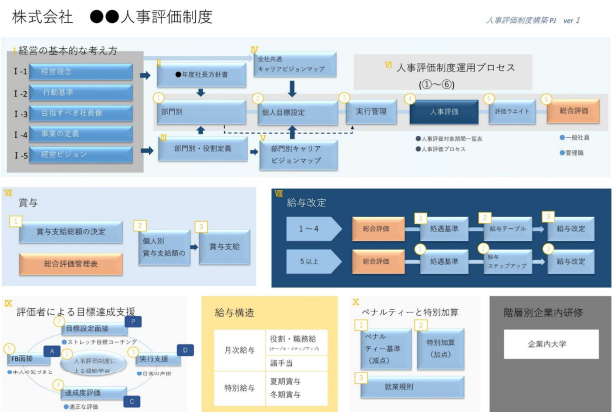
株式会社　●●人事評価制度

人事評価制度構築PJ　ver 1

Ⅰ経営の基本的な考え方

Ⅰ-1 経営理念
Ⅰ-2 行動基準
Ⅰ-3 目指すべき社員像
Ⅰ-4 事業の定義
Ⅰ-5 経営ビジョン

Ⅱ ●年度社長方針書

Ⅳ 全社共通キャリアビジョンマップ

Ⅵ 人事評価制度運用プロセス
（①～⑥）

① 部門別
② 個人目標設定
③ 実行管理
④ 人事評価
⑤ 評価ウエイト
⑥ 総合評価

● 人事評価対象期間一覧表
● 人事評価プロセス

● 一般社員
● 管理職

Ⅲ 部門別・役割定義

Ⅴ 部門別キャリアビジョンマップ

Ⅶ 賞与

① 賞与支給総額の決定
② 個人別賞与支給額の
③ 賞与支給
総合評価管理表

Ⅷ 給与改定

1～4
総合評価
① 処遇基準
② 給与テーブル
③ 給与改定

5以上
総合評価
① 処遇基準
② 給与ステップアップ
③ 給与改定

Ⅸ 評価者による目標達成支援

① 目標設定面接
● ストレッチ目標コーチング
P
A
FB面接
● 本人が気づきを
人事評価制度による組織開発
② 実行支援
● 日常の声掛
D
③ 達成度評価
● 適正な評価
C

給与構造

月次給与
役割・職務給
（テーブル・ステップアップ）
調手当

特別給与
夏期賞与
冬期賞与

Ⅹ ペナルティーと特別加算

① ペナルティー基準（減点）
② 特別加算（加点）
③ 就業規則

階層別企業内研修

企業内大学